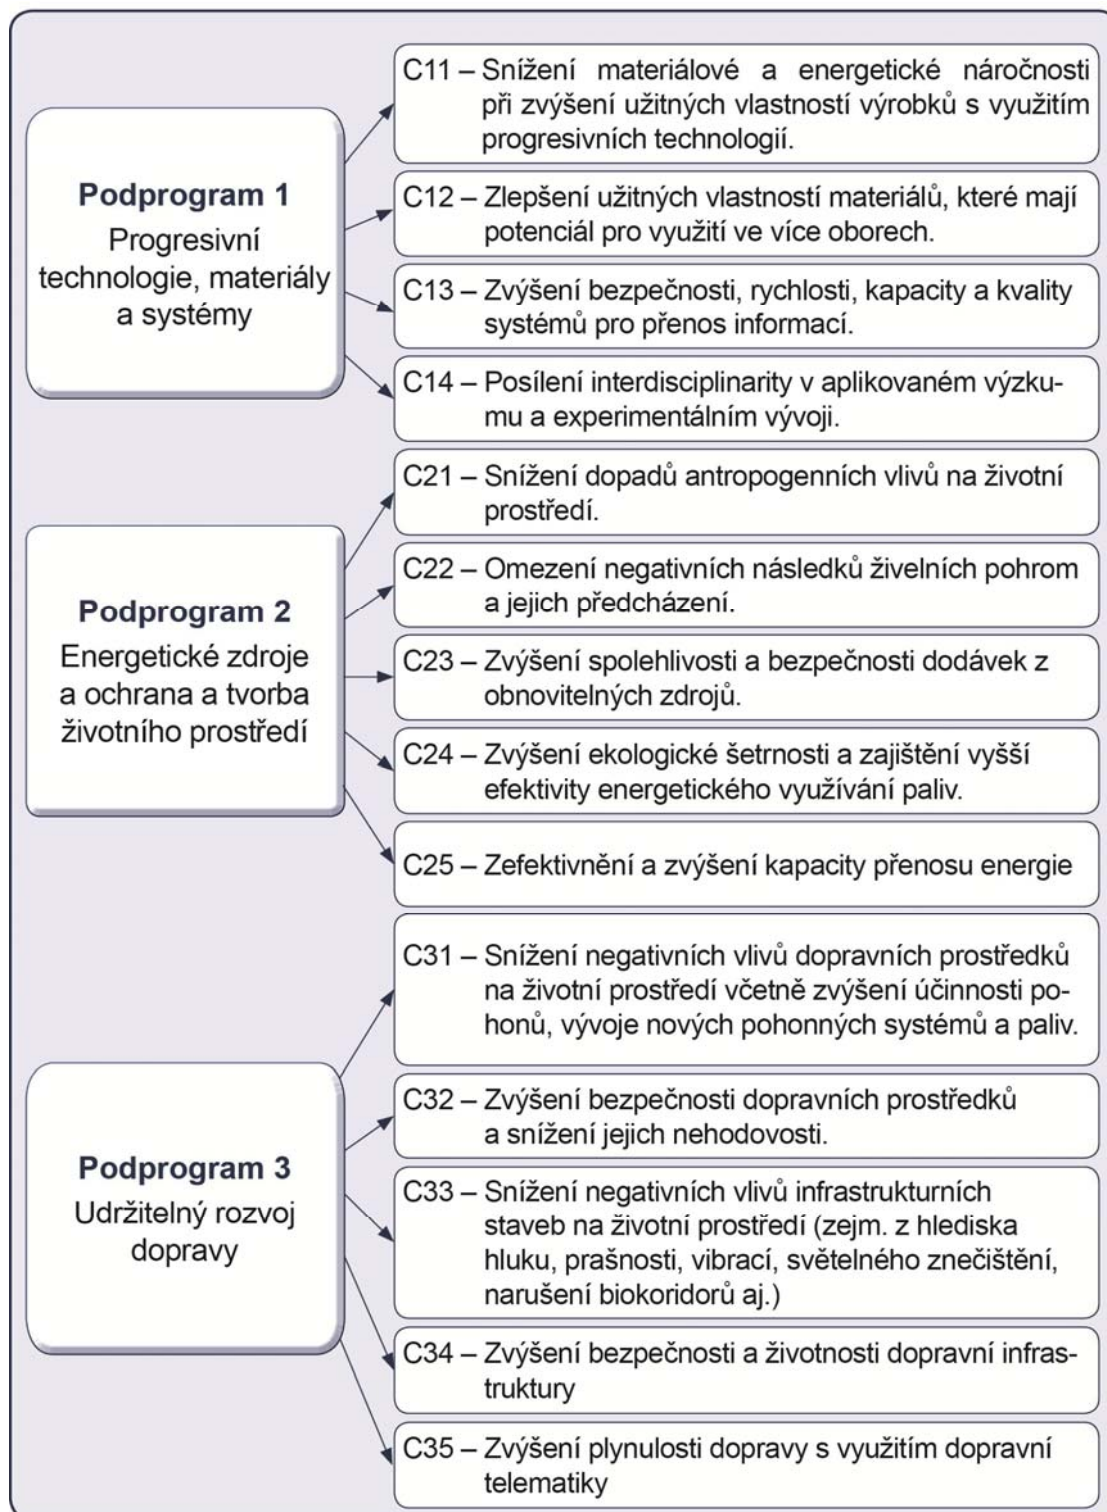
Podprogram 1
Progresivní technologie, materiály a systémy

C11 – Snížení materiálové a energetické náročnosti při zvýšení užitných vlastností výrobků s využitím progresivních technologií.

C12 – Zlepšení užitných vlastností materiálů, které mají potenciál pro využití ve více oborech.

C13 – Zvýšení bezpečnosti, rychlosti, kapacity a kvality systémů pro přenos informací.

C14 – Posílení interdisciplinarity v aplikovaném výzkumu a experimentálním vývoji.

Podprogram 2
Energetické zdroje a ochrana a tvorba životního prostředí

C21 – Snížení dopadů antropogenních vlivů na životní prostředí.

C22 – Omezení negativních následků živelních pohrom a jejich předcházení.

C23 – Zvýšení spolehlivosti a bezpečnosti dodávek z obnovitelných zdrojů.

C24 – Zvýšení ekologické šetrnosti a zajištění vyšší efektivity energetického využívání paliv.

C25 – Zefektivnění a zvýšení kapacity přenosu energie

Podprogram 3
Udržitelný rozvoj dopravy

C31 – Snížení negativních vlivů dopravních prostředků na životní prostředí včetně zvýšení účinnosti pohonů, vývoje nových pohonných systémů a paliv.

C32 – Zvýšení bezpečnosti dopravních prostředků a snížení jejich nehodovosti.

C33 – Snížení negativních vlivů infrastrukturních staveb na životní prostředí (zejm. z hlediska hluku, prašnosti, vibrací, světelného znečištění, narušení biokoridorů aj.)

C34 – Zvýšení bezpečnosti a životnosti dopravní infrastruktury

C35 – Zvýšení plynulosti dopravy s využitím dopravní telematiky